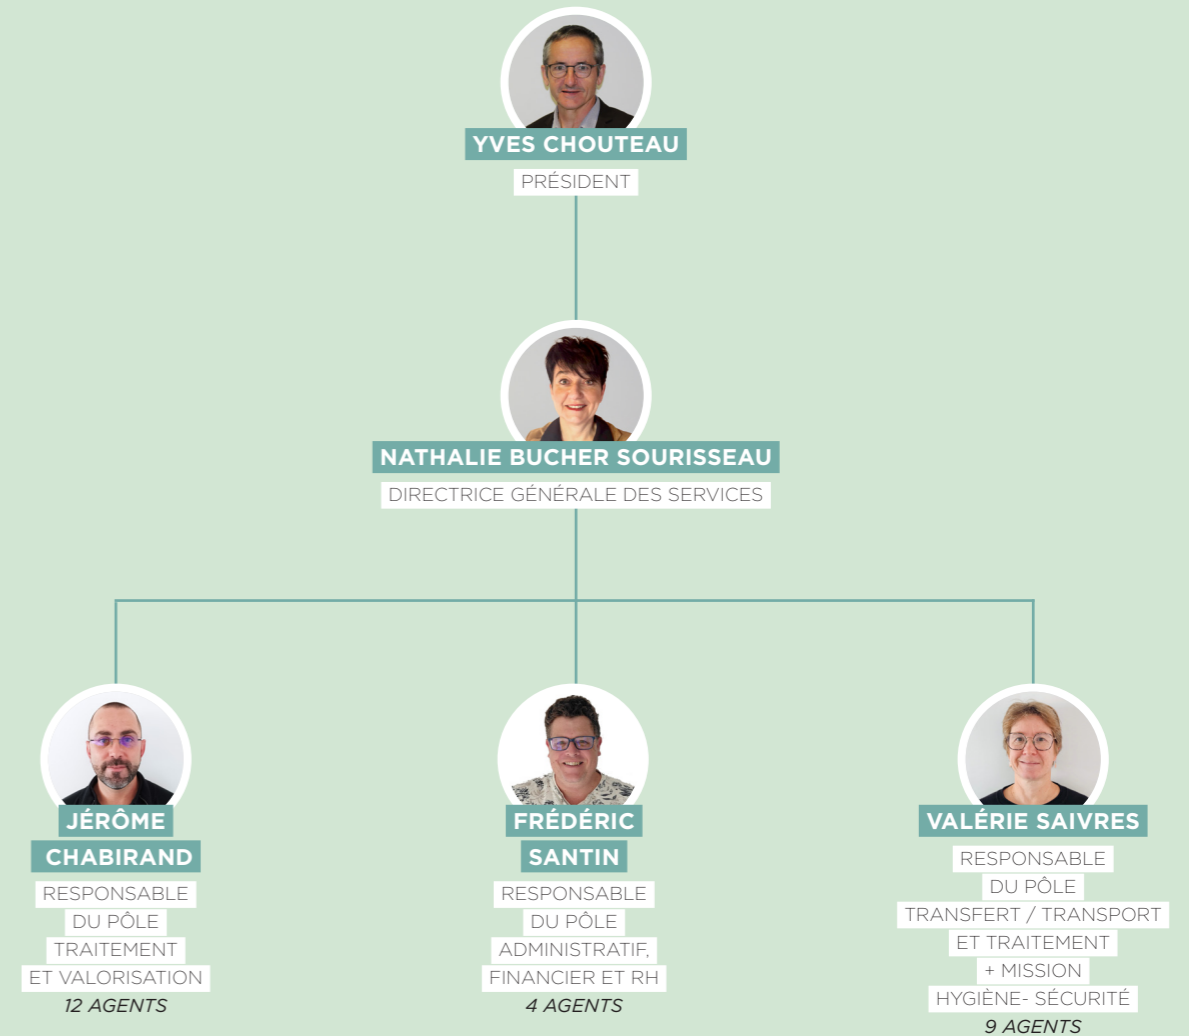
YVES CHOUTEAU
PRÉSIDENT

NATHALIE BUCHER SOURISSEAU
DIRECTRICE GÉNÉRALE DES SERVICES

JÉRÔME CHABIRAND
RESPONSABLE DU PÔLE TRAITEMENT ET VALORISATION
12 AGENTS

FRÉDÉRIC SANTIN
RESPONSABLE DU PÔLE ADMINISTRATIF, FINANCIER ET RH
4 AGENTS

VALÉRIE SAIVRES
RESPONSABLE DU PÔLE TRANSFERT / TRANSPORT ET TRAITEMENT + MISSION HYGIÈNE- SÉCURITÉ
9 AGENTS